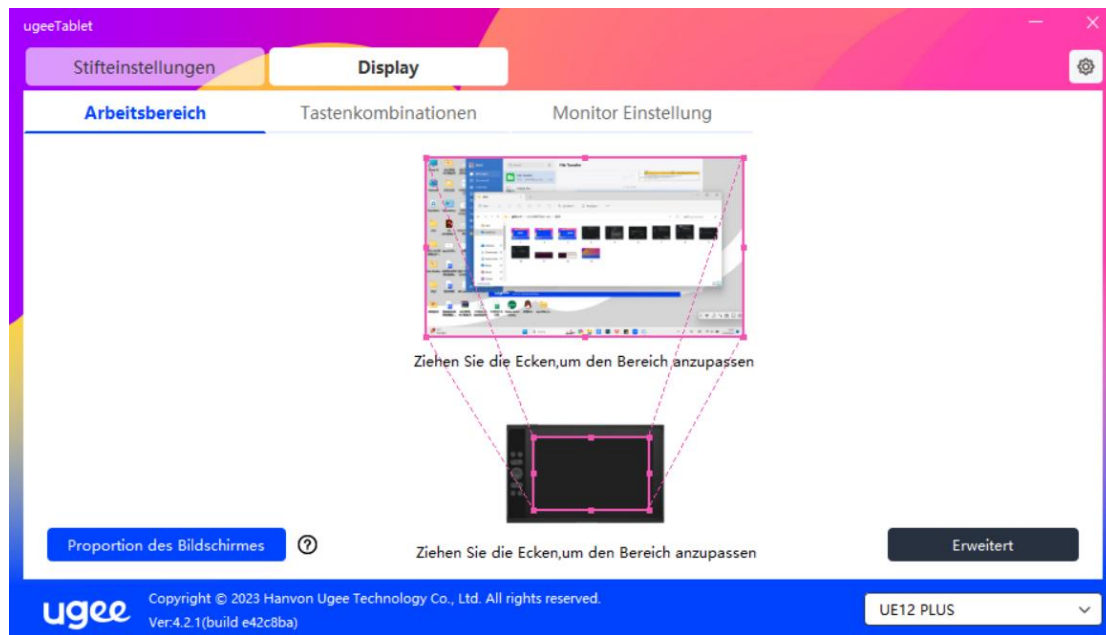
ugeeTablet

Stifteinstellungen

Display

Arbeitsbereich

Tastenkombinationen

Monitor Einstellung

Ziehen Sie die Ecken,um den Bereich anzupassen

Proportion des Bildschirmes

?

Ziehen Sie die Ecken,um den Bereich anzupassen

Erweitert

ugee

Copyright © 2023 Hanvon Ugee Technology Co., Ltd. All rights reserved.
Ver:4.2.1(build e42c8ba)

UE12 PLUS